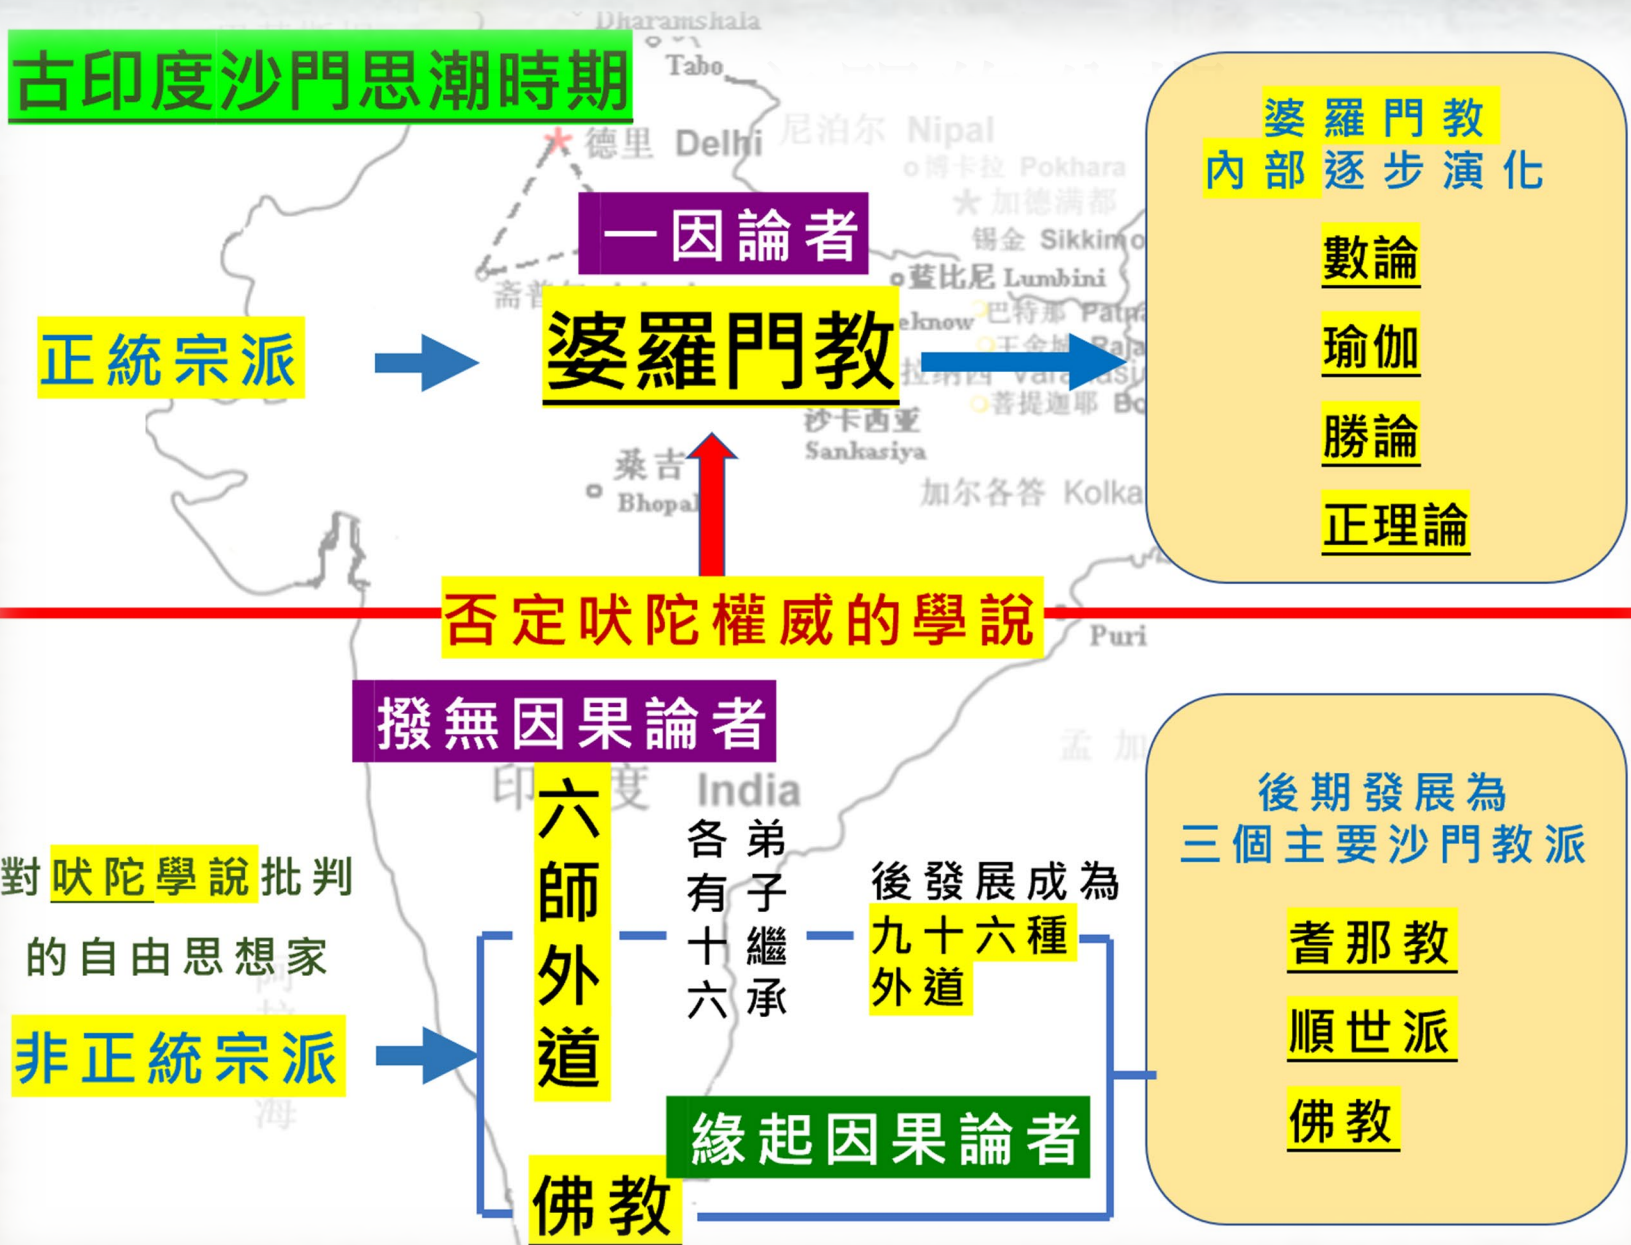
古印度沙門思潮時期

Dharamshala
Tabo
德里 Delhi
尼泊尔 Nipal
博卡拉 Pokhara
加德满都
锡金 Sikkim
蓝比尼 Lumbini
巴特那 Patna
王舍城 Raja
拉纳西 Varanasi
菩提迦耶 Bo
沙卡西亚 Sankasiya
桑吉 Bhopal
加尔各答 Kolka
Puri
印度 India

一因論者
正統宗派
婆羅門教

婆羅門教
內部逐步演化
數論
瑜伽
勝論
正理論

否定吠陀權威的學說

撥無因果論者
對吠陀學說批判的自由思想家
非正統宗派
六師外道
各有十六
弟子繼承
後發展成為
九十六種外道
緣起因果論者
佛教

後期發展為
三個主要沙門教派
耆那教
順世派
佛教